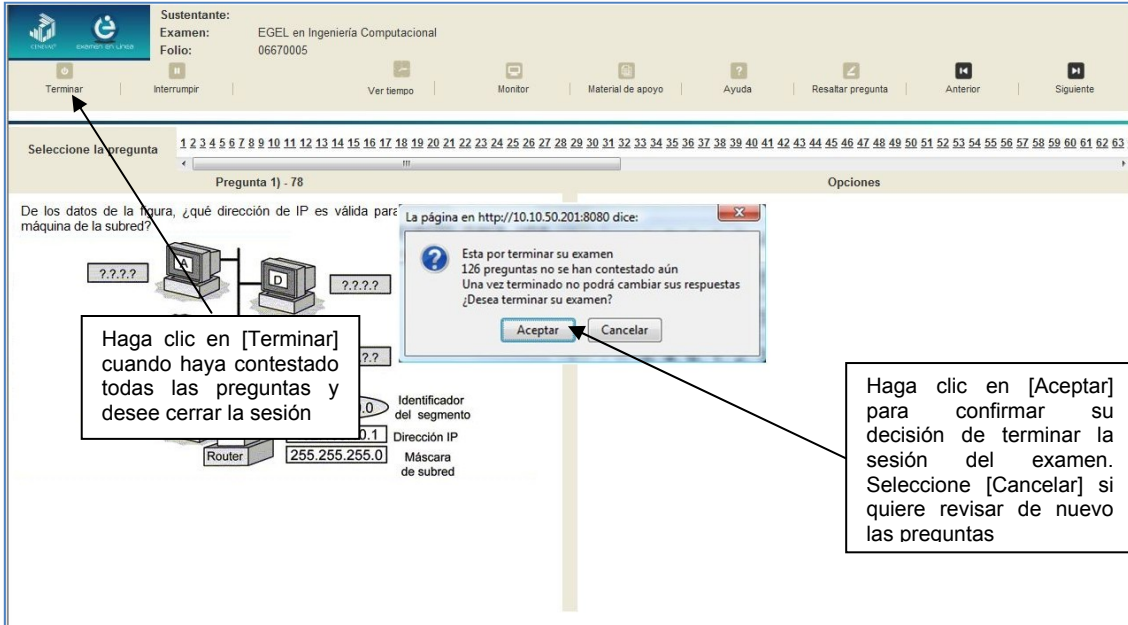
CENEVAL examen en línea

Sustentante:
Examen: EGEL en Ingeniería Computacional
Folio: 06670005

Terminar | Interrumpir | Ver tiempo | Monitor | Material de apoyo | Ayuda | Resaltar pregunta | Anterior | Siguiente

Seleccione la pregunta 1 2 3 4 5 6 7 8 9 10 11 12 13 14 15 16 17 18 19 20 21 22 23 24 25 26 27 28 29 30 31 32 33 34 35 36 37 38 39 40 41 42 43 44 45 46 47 48 49 50 51 52 53 54 55 56 57 58 59 60 61 62 63

Pregunta 1) - 78

Opciones

De los datos de la figura, ¿qué dirección de IP es válida para máquina de la subred?

?.?.?.? A D ?.?.?.? ?.? .0 Identificador del segmento 0.1 Dirección IP Router 255.255.255.0 Máscara de subred

La página en http://10.10.50.201:8080 dice:

Esta por terminar su examen
126 preguntas no se han contestado aún
Una vez terminado no podrá cambiar sus respuestas
¿Desea terminar su examen?

Aceptar Cancelar

Haga clic en [Terminar] cuando haya contestado todas las preguntas y desee cerrar la sesión

Haga clic en [Aceptar] para confirmar su decisión de terminar la sesión del examen. Seleccione [Cancelar] si quiere revisar de nuevo las preguntas